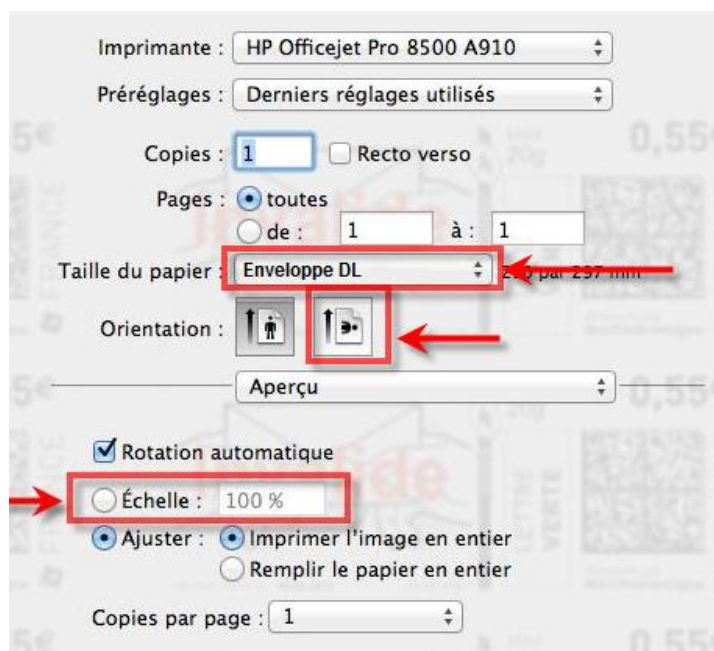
Imprimante : HP Officejet Pro 8500 A910

Préréglages : Derniers réglages utilisés

Copies : 1 Recto verso

Pages : toutes
de : 1 à : 1

Taille du papier : Enveloppe DL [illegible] par 297 mm

Orientation :

Aperçu

Rotation automatique

Échelle : 100 %

Ajuster : Imprimer l'image en entier
Remplir le papier en entier

Copies par page : 1